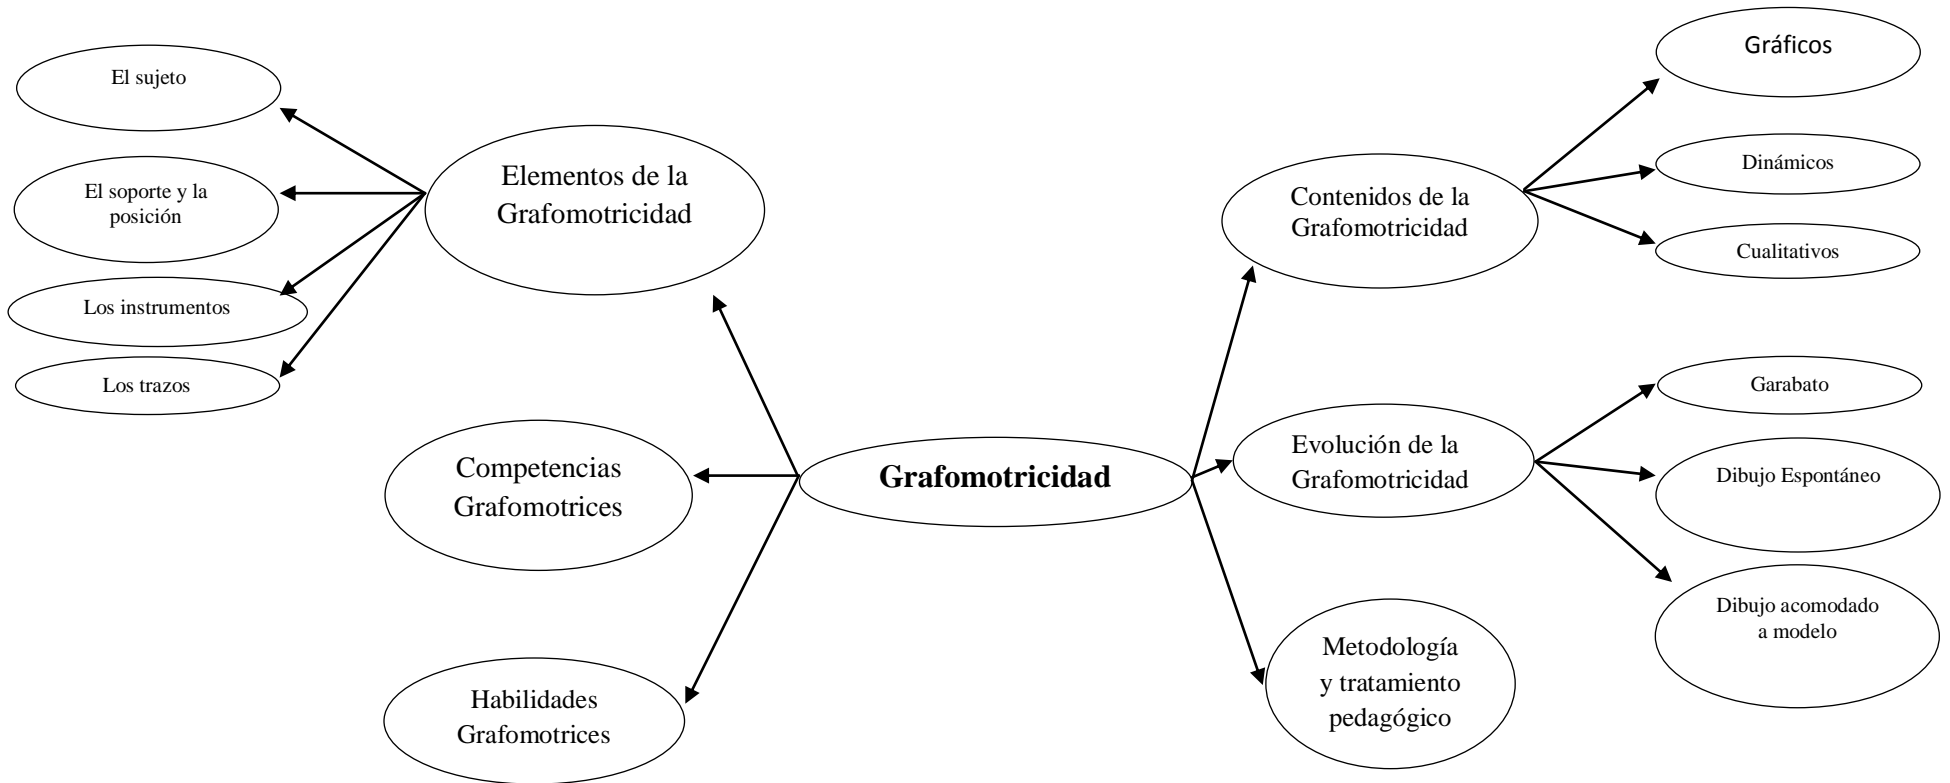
El sujeto

El soporte y la posición

Los instrumentos

Los trazos

Elementos de la Grafomotricidad

Competencias Grafomotrices

Habilidades Grafomotrices

**Grafomotricidad**

Contenidos de la Grafomotricidad

Gráficos

Dinámicos

Cualitativos

Evolución de la Grafomotricidad

Garabato

Dibujo Espontáneo

Dibujo acomodado a modelo

Metodología y tratamiento pedagógico